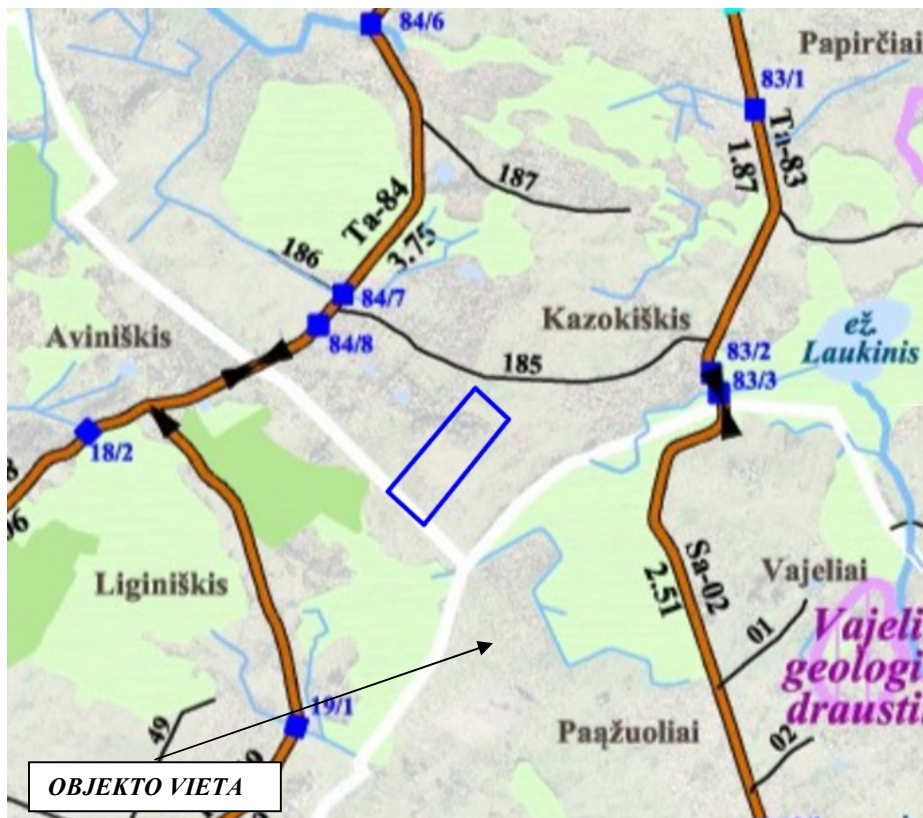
84/6
Papirčiai
83/1
Ta-83
1.87
187
Ta-84
3.75
186
84/7
84/8
Kazokiškis
Aviniškis
83/2
83/3
ež.
Laukinis
185
18/2
96
Liginiškis
Sa-02
2.51
Vajeliai
01
Vajeli
geologi
draustin
19/1
49
Paąžuoliai
02
OBJEKTO VIETA